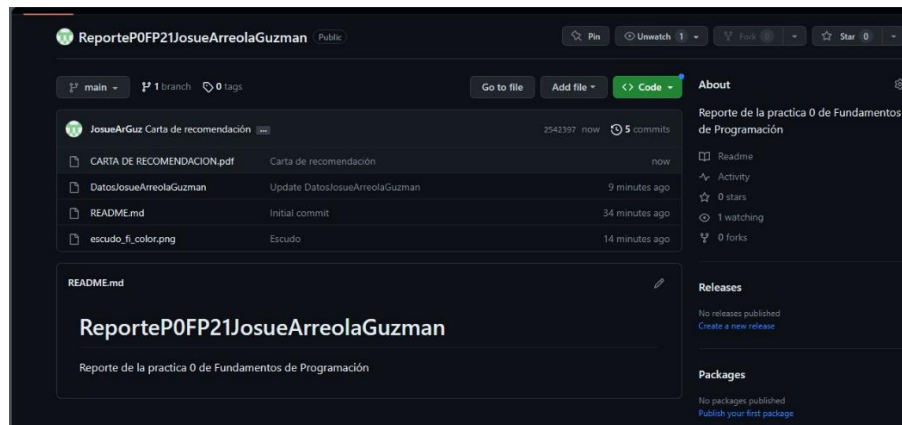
ReporteP0FP21JosueArreolaGuzman Public

Pin Unwatch 1 Fork 0 Star 0

main 1 branch 0 tags

Go to file Add file Code

JosueArGuz Carta de recomendación ...

2542397 now 5 commits

| | | |
|---|---|---|
| CARTA DE RECOMENDACION.pdf | Carta de recomendación | now |
| DatosJosueArreolaGuzman | Update DatosJosueArreolaGuzman | 9 minutes ago |
| README.md | Initial commit | 34 minutes ago |
| escudo_fi_color.png | Escudo | 14 minutes ago |

README.md

ReporteP0FP21JosueArreolaGuzman

Reporte de la practica 0 de Fundamentos de Programación

About

Reporte de la practica 0 de Fundamentos de Programación

Readme

Activity

0 stars

1 watching

0 forks

Releases

No releases published

Create a new release

Packages

No packages published

Publish your first package